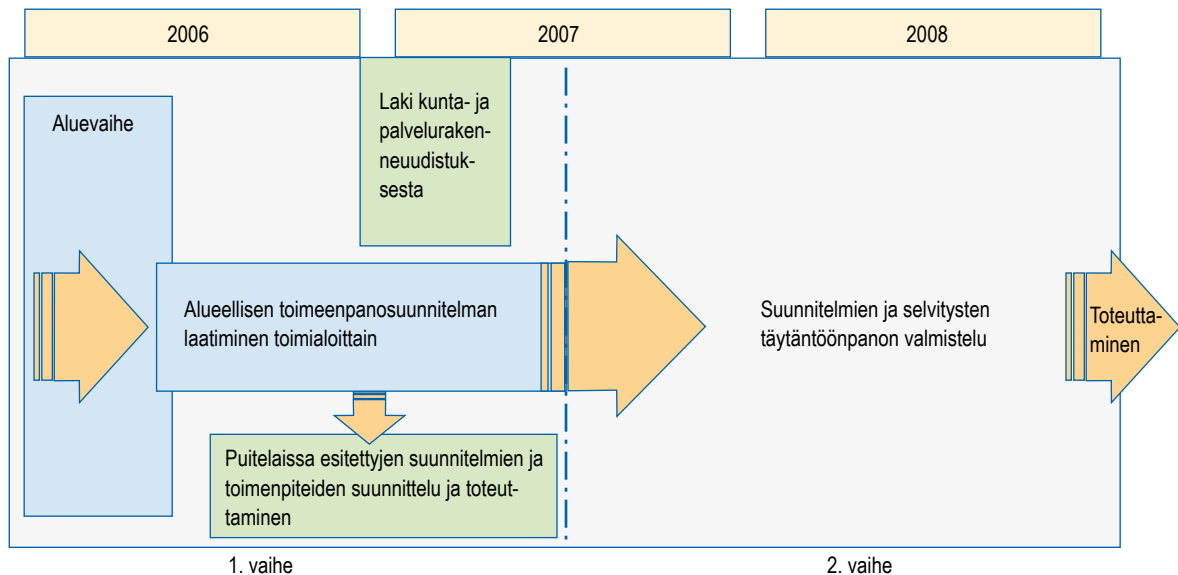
2006

2007

2008

Aluevaihe

Laki kunta- ja palvelurakenneuudistuksesta

Alueellisen toimeenpanosuunnitelman laatiminen toimialoittain

Suunnitelmien ja selvitysten täytäntöönpanon valmistelu

Toteuttaminen

Puitelaissa esitettyjen suunnitelmien ja toimenpiteiden suunnittelu ja toteuttaminen

1. vaihe

2. vaihe